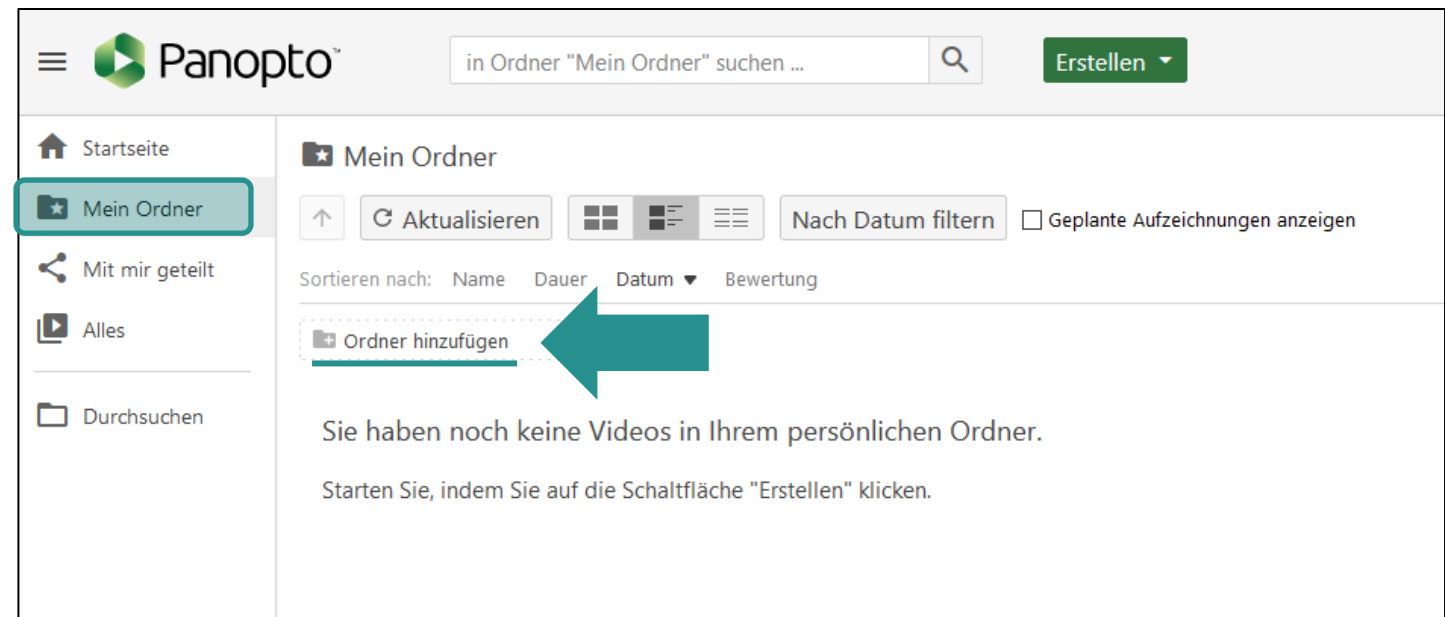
Panopto™

in Ordner "Mein Ordner" suchen ...

Erstellen

Startseite

Mein Ordner

Mit mir geteilt

Alles

Durchsuchen

Mein Ordner

Aktualisieren

Nach Datum filtern

Geplante Aufzeichnungen anzeigen

Sortieren nach: Name Dauer Datum Bewertung

Ordner hinzufügen

Sie haben noch keine Videos in Ihrem persönlichen Ordner.

Starten Sie, indem Sie auf die Schaltfläche "Erstellen" klicken.